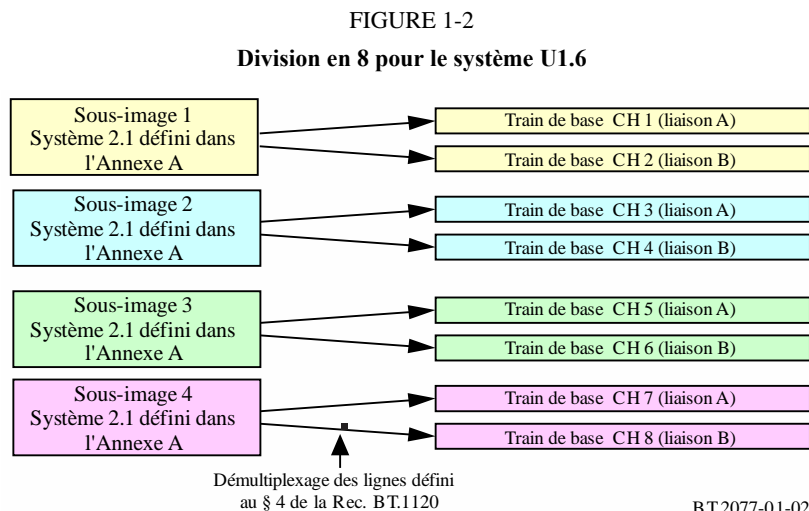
FIGURE 1-2

**Division en 8 pour le système U1.6**

Sous-image 1
Système 2.1 défini dans l'Annexe A

Train de base CH 1 (liaison A)

Train de base CH 2 (liaison B)

Sous-image 2
Système 2.1 défini dans l'Annexe A

Train de base CH 3 (liaison A)

Train de base CH 4 (liaison B)

Sous-image 3
Système 2.1 défini dans l'Annexe A

Train de base CH 5 (liaison A)

Train de base CH 6 (liaison B)

Sous-image 4
Système 2.1 défini dans l'Annexe A

Train de base CH 7 (liaison A)

Train de base CH 8 (liaison B)

Démultiplexage des lignes défini au § 4 de la Rec. BT.1120

BT.2077-01-02